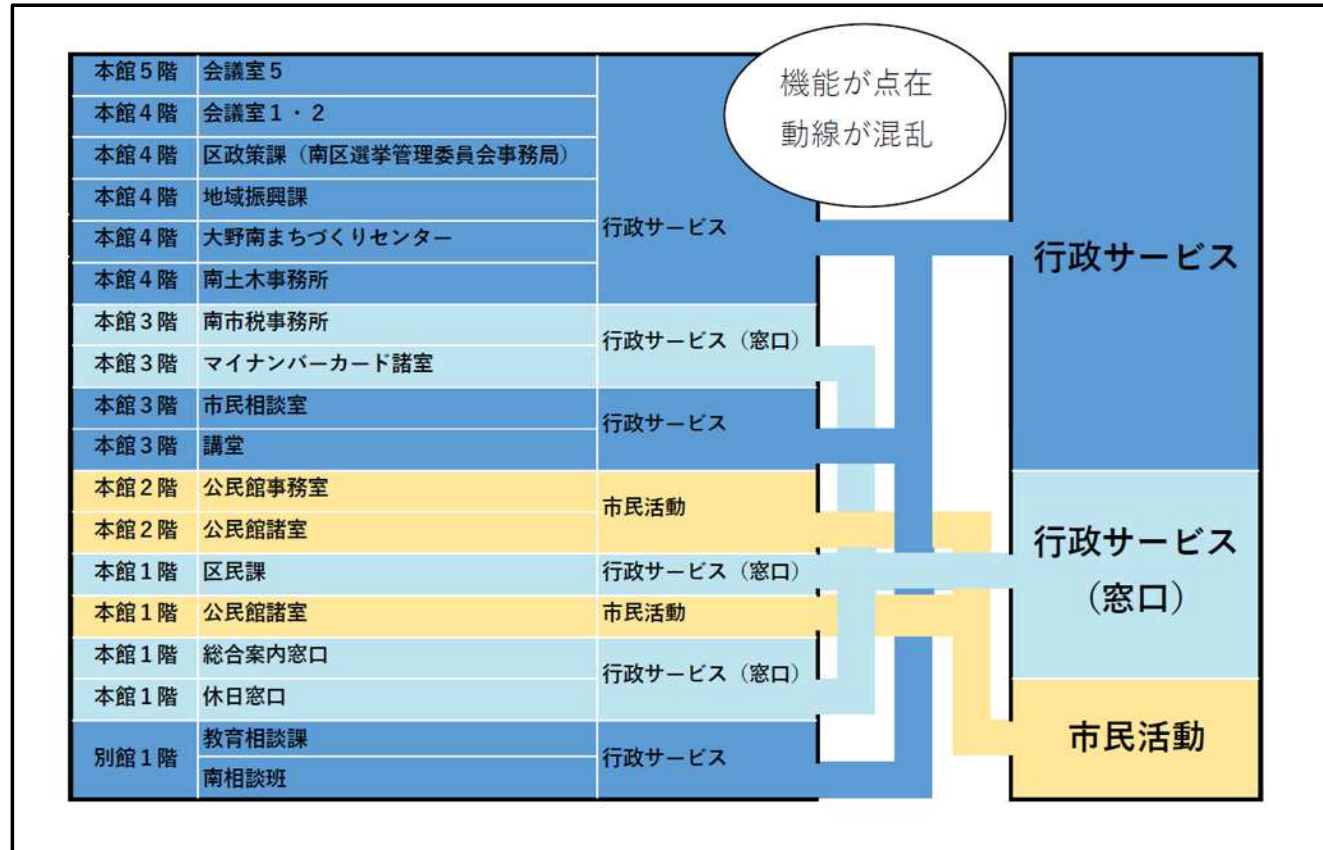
| 本館５階 | 会議室５ | 行政サービス |
|---|---|---|
| 本館４階 | 会議室１・２ | |
| 本館４階 | 区政策課（南区選挙管理委員会事務局） | |
| 本館４階 | 地域振興課 | |
| 本館４階 | 大野南まちづくりセンター | |
| 本館４階 | 南土木事務所 | |
| 本館３階 | 南市税事務所 | 行政サービス（窓口） |
| 本館３階 | マイナンバーカード諸室 | |
| 本館３階 | 市民相談室 | 行政サービス |
| 本館３階 | 講堂 | |
| 本館２階 | 公民館事務室 | 市民活動 |
| 本館２階 | 公民館諸室 | |
| 本館１階 | 区民課 | 行政サービス（窓口） |
| 本館１階 | 公民館諸室 | 市民活動 |
| 本館１階 | 総合案内窓口 | 行政サービス（窓口） |
| 本館１階 | 休日窓口 | |
| 別館１階 | 教育相談課 | 行政サービス |
| | 南相談班 | |

機能が点在
動線が混乱

行政サービス

行政サービス
（窓口）

市民活動